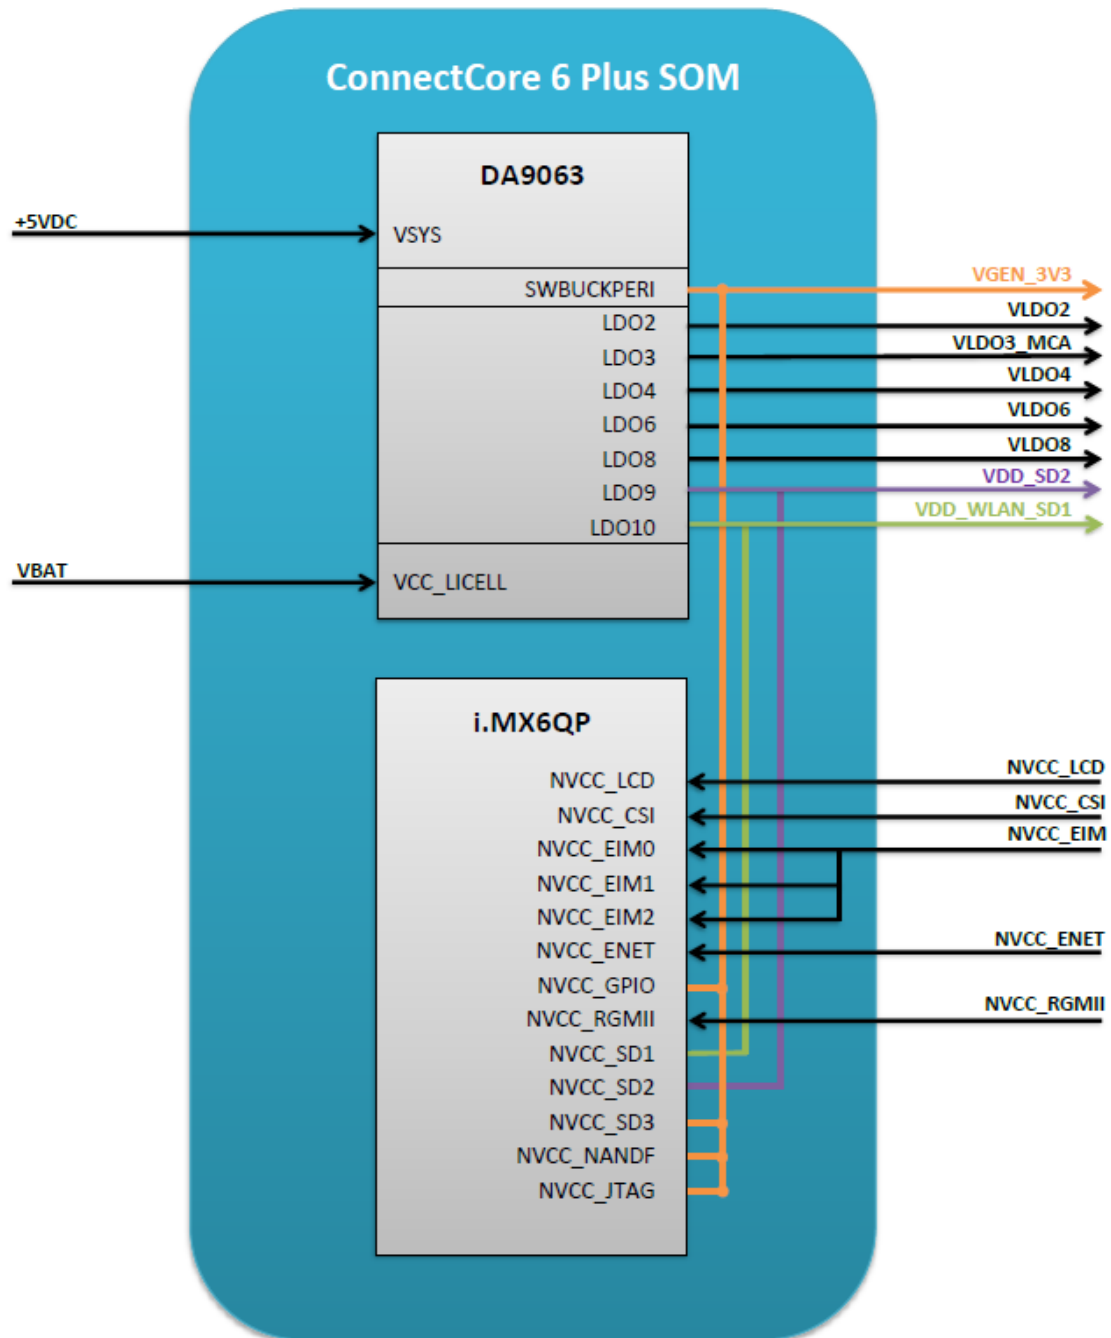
ConnectCore 6 Plus SOM

DA9063

+5VDC

VSYS

SWBUCKPERI

LDO2

LDO3

LDO4

LDO6

LDO8

LDO9

LDO10

VGEN_3V3

VLDO2

VLDO3_MCA

VLDO4

VLDO6

VLDO8

VDD_SD2

VDD_WLAN_SD1

VBAT

VCC_LICELL

i.MX6QP

NVCC_LCD

NVCC_CSI

NVCC_EIM0

NVCC_EIM1

NVCC_EIM2

NVCC_ENET

NVCC_GPIO

NVCC_RGMII

NVCC_SD1

NVCC_SD2

NVCC_SD3

NVCC_NANDF

NVCC_JTAG

NVCC_LCD

NVCC_CSI

NVCC_EIM

NVCC_ENET

NVCC_RGMII